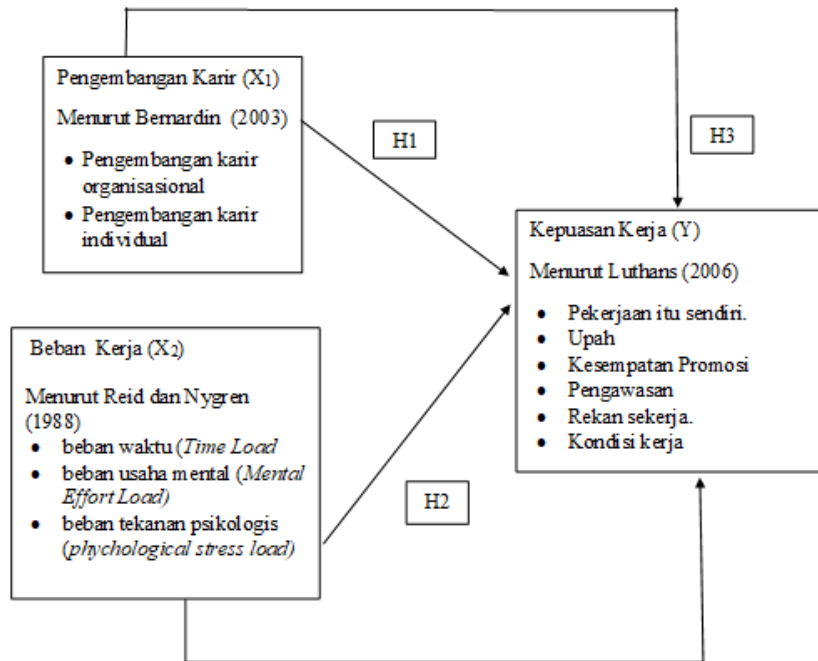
Pengembangan Karir ($X_1$)

Menurut Bernardin (2003)

- Pengembangan karir organisasional
- Pengembangan karir individual

H1

H3

Kepuasan Kerja (Y)

Menurut Luthans (2006)

- Pekerjaan itu sendiri.
- Upah
- Kesempatan Promosi
- Pengawasan
- Rekan sekerja.
- Kondisi kerja

Beban Kerja ($X_2$)

Menurut Reid dan Nygren (1988)

- beban waktu (*Time Load*
- beban usaha mental (*Mental Effort Load)*
- beban tekanan psikologis (*phychological stress load)*

H2